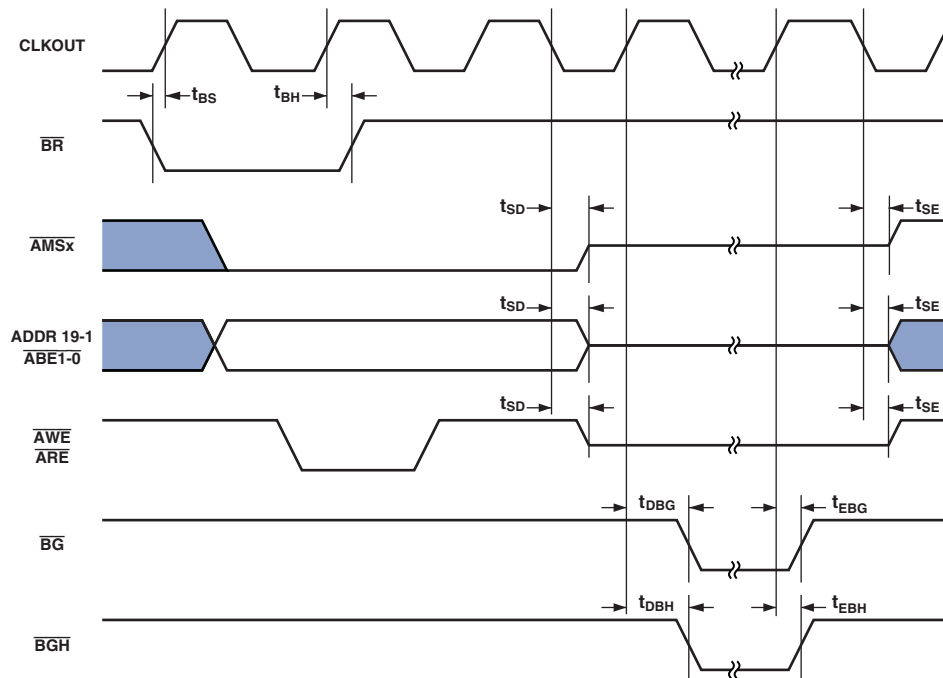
CLKOUT

$t_{BS}$

$t_{BH}$

$\overline{BR}$

$t_{SD}$

$t_{SE}$

$\overline{AMSx}$

$t_{SD}$

$t_{SE}$

ADDR 19-1
$\overline{ABE1\text{-}0}$

$t_{SD}$

$t_{SE}$

$\overline{AWE}$
$\overline{ARE}$

$t_{DBG}$

$t_{EBG}$

$\overline{BG}$

$t_{DBH}$

$t_{EBH}$

$\overline{BGH}$